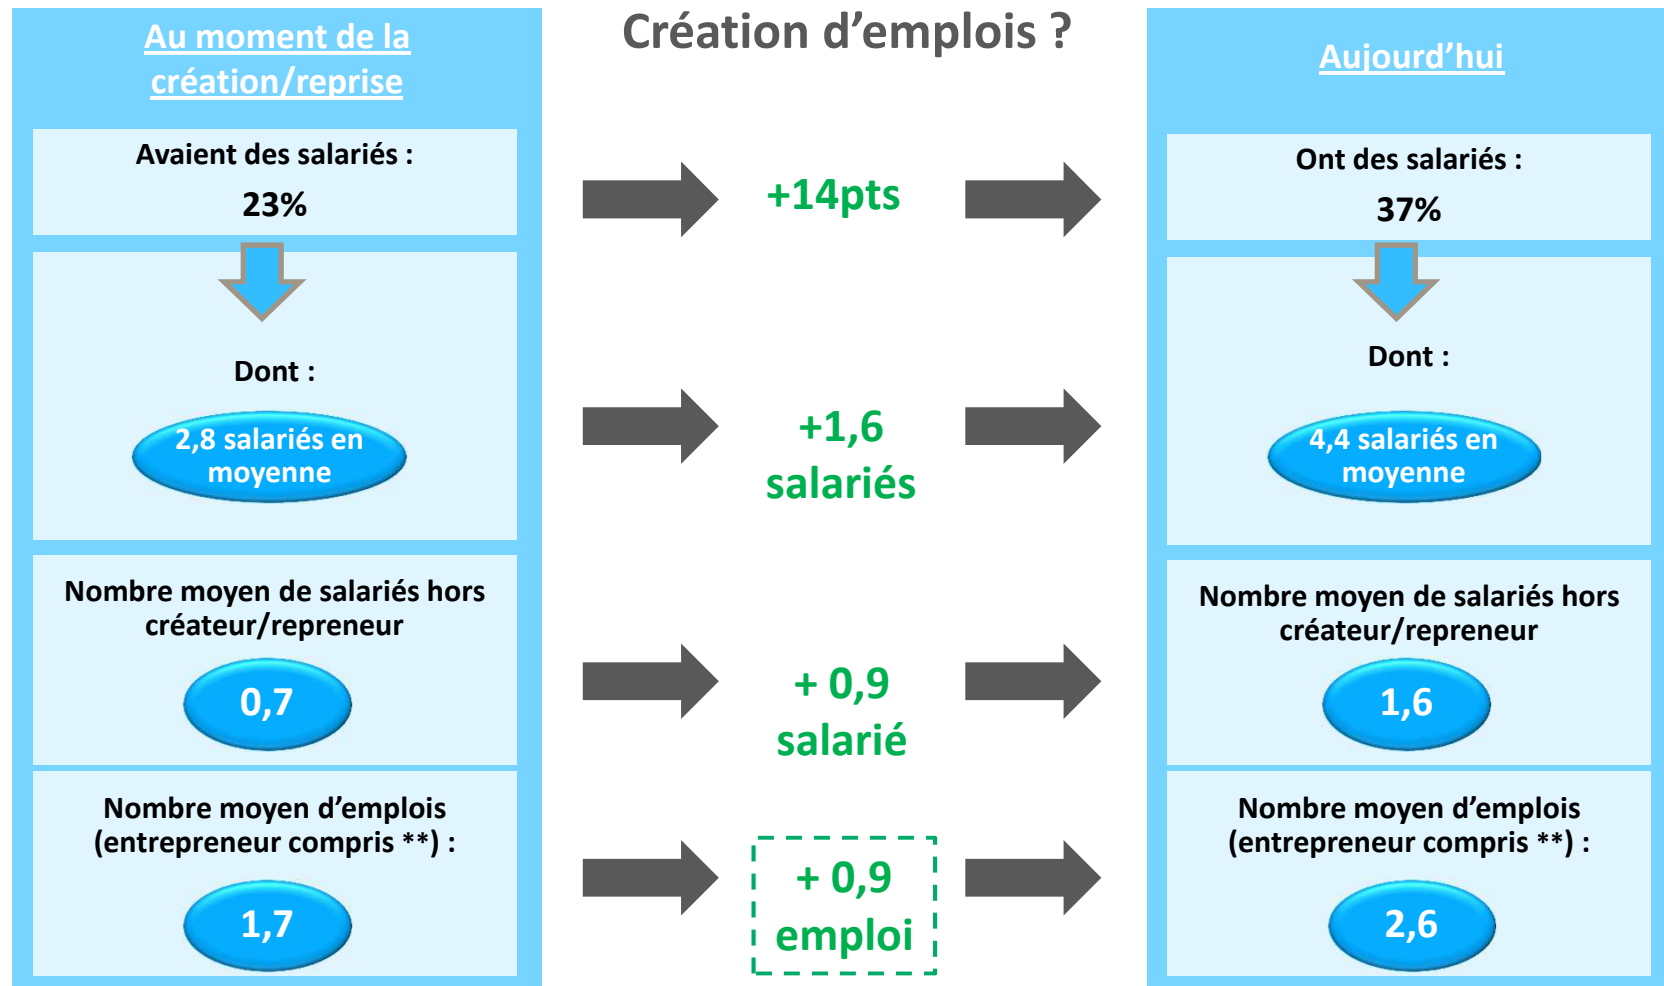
Au moment de la création/reprise

Avaient des salariés :

23%

Dont :

2,8 salariés en moyenne

Nombre moyen de salariés hors créateur/repreneur

0,7

Nombre moyen d'emplois (entrepreneur compris **) :

1,7

Création d'emplois ?

+14pts

+1,6 salariés

+ 0,9 salarié

+ 0,9 emploi

Aujourd'hui

Ont des salariés :

37%

Dont :

4,4 salariés en moyenne

Nombre moyen de salariés hors créateur/repreneur

1,6

Nombre moyen d'emplois (entrepreneur compris **) :

2,6